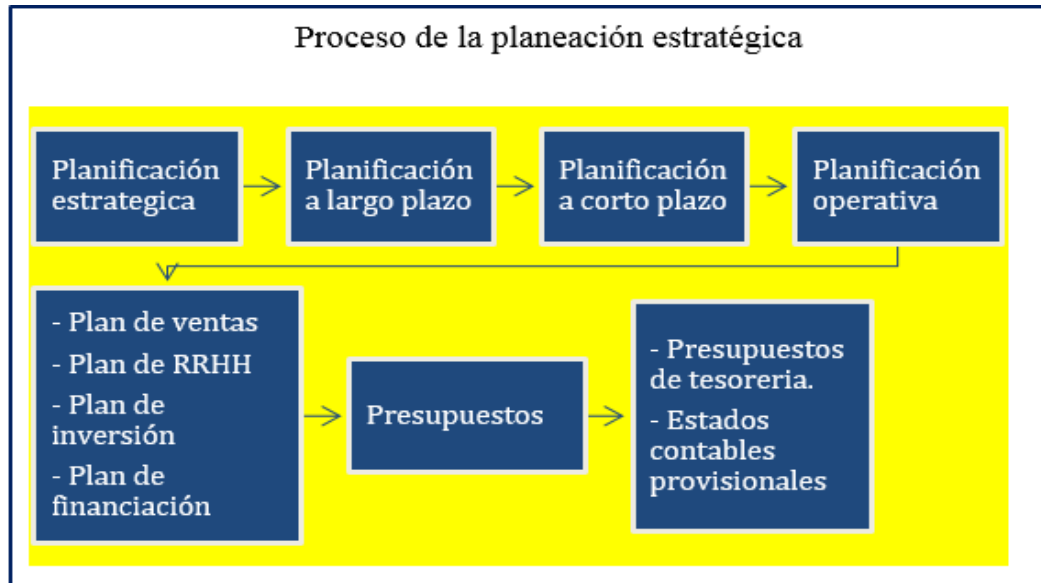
Proceso de la planeación estratégica

Planificación estrategica

Planificación a largo plazo

Planificación a corto plazo

Planificación operativa

- Plan de ventas
- Plan de RRHH
- Plan de inversión
- Plan de financiación

Presupuestos

- Presupuestos de tesoreria.
- Estados contables provisionales